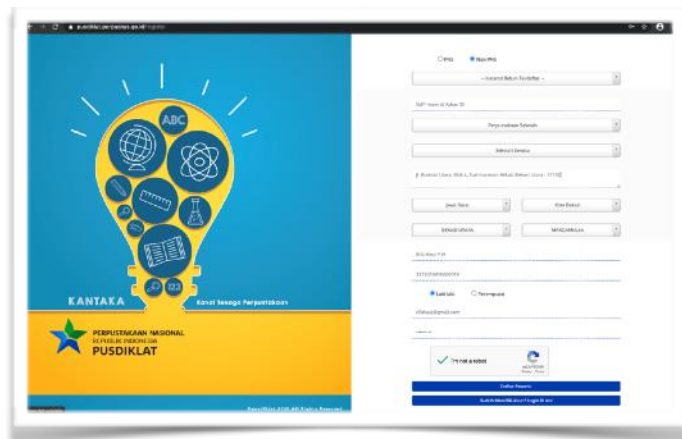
pusdiklat.perpusnas.go.id/register

ABC

123

KANTAKA Kanal Tenaga Perpustakaan

PERPUSTAKAAN NASIONAL
REPUBLIK INDONESIA
PUSDIKLAT

PNS Non PNS

-- Instansi Belum Terdaftar --

Perpustakaan Sekolah

Jl. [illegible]

Jawa Barat

Kota Bekasi

I'm not a robot

reCAPTCHA

Daftar Peserta

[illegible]

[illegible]